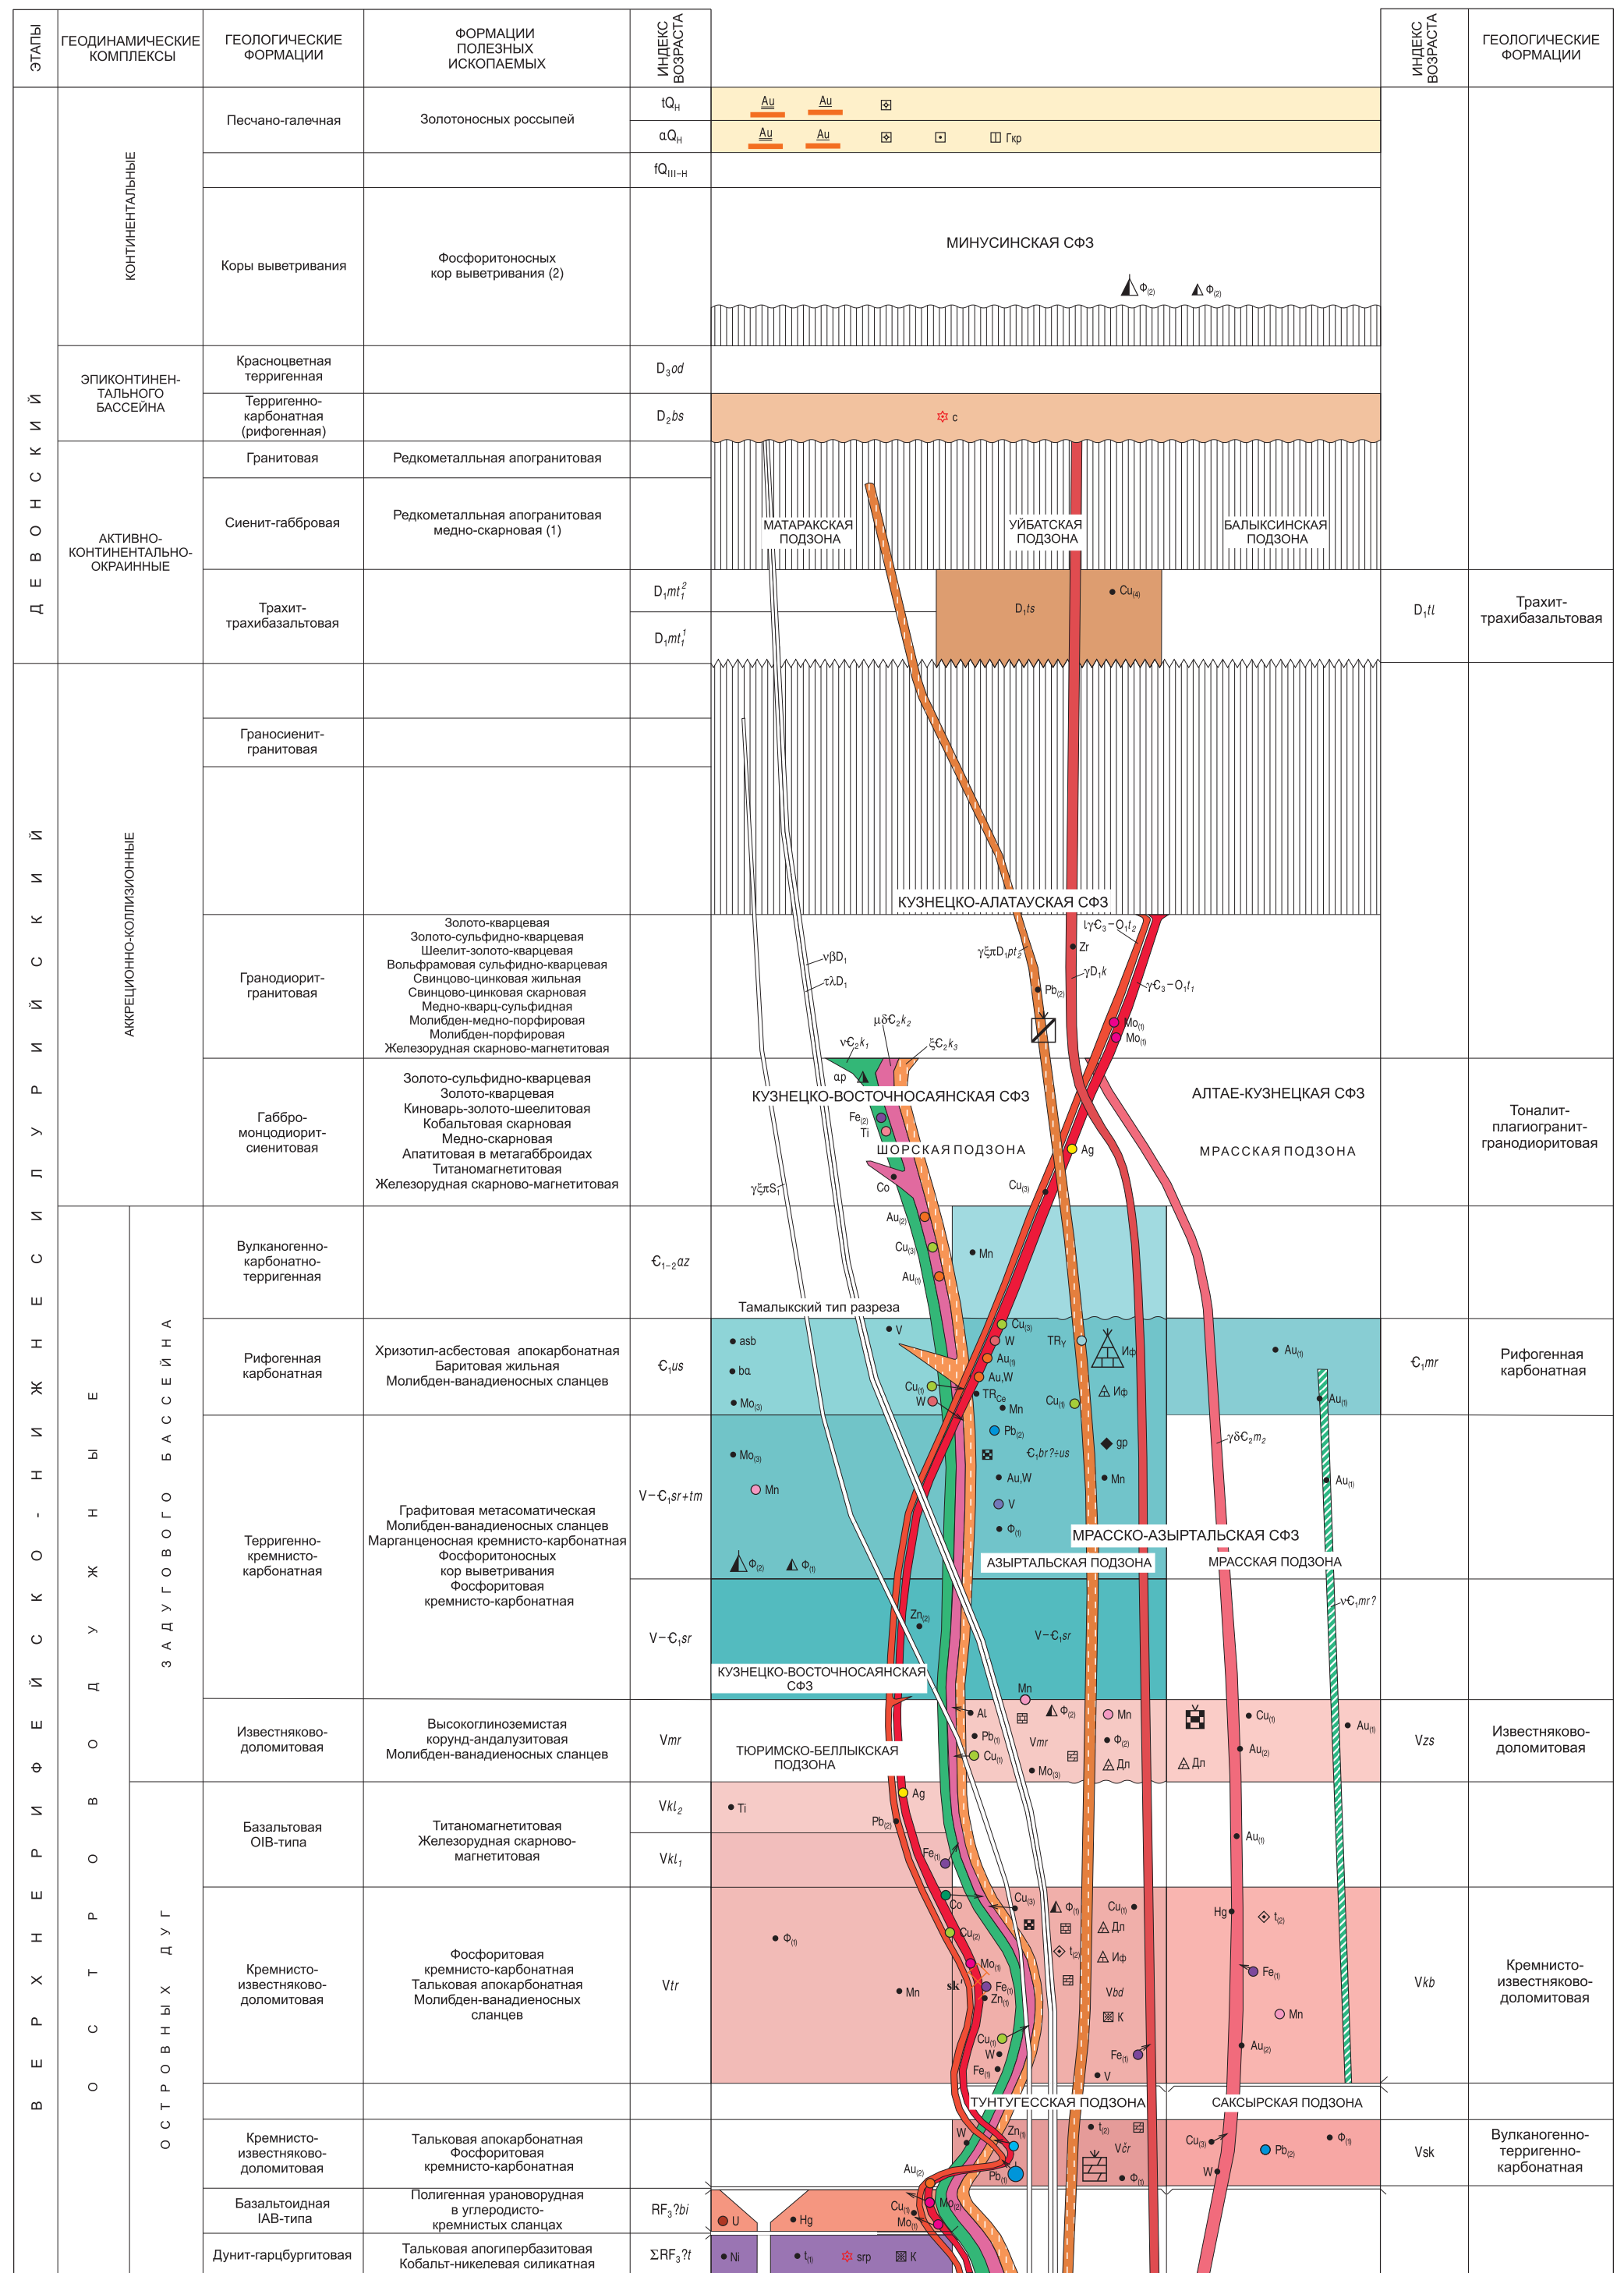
| ЭТАПЫ | ГЕОДИНАМИЧЕСКИЕ КОМПЛЕКСЫ | ГЕОЛОГИЧЕСКИЕ ФОРМАЦИИ | ФОРМАЦИИ ПОЛЕЗНЫХ ИСКОПАЕМЫХ | ИНДЕКС ВОЗРАСТА |
|---|---|---|---|---|
| ДЕВОНСКИЙ | КОНТИНЕНТАЛЬНЫЕ | Песчано-галечная | Золотоносных россыпей | $tQ_H$ |
| | | | | $aQ_H$ |
| | | | | $fQ_{III-H}$ |
| | | Коры выветривания | Фосфоритоносных кор выветривания (2) | |
| | ЭПИКОНТИНЕНТАЛЬНОГО БАССЕЙНА | Красноцветная терригенная | | $D_3od$ |
| | | Терригенно-карбонатная (рифогенная) | | $D_2bs$ |
| | АКТИВНО-КОНТИНЕНТАЛЬНО-ОКРАИННЫЕ | Гранитовая | Редкометальная апогранитовая | |
| | | Сиенит-габбровая | Редкометальная апогранитовая медно-скарновая (1) | |
| | | Трахит-трахибазальтовая | | $D_1mt_1^2$ |
| | | | | $D_1mt_1^1$ |
| ВЕРХНЕРИФЕЙСКО-НИЖНЕСИЛУРИЙСКИЙ | АККРЕЦИОННО-КОЛЛИЗИОННЫЕ | | | |
| | | Граносиенит-гранитовая | | |
| | | Гранодиорит-гранитовая | Золото-кварцевая Золото-сульфидно-кварцевая Шеелит-золото-кварцевая Вольфрамовая сульфидно-кварцевая Свинцово-цинковая жильная Свинцово-цинковая скарновая Медно-кварц-сульфидная Молибден-медно-порфировая Молибден-порфировая Железорудная скарново-магнетитовая | |
| | | Габбро-монцодиорит-сиенитовая | Золото-сульфидно-кварцевая Золото-кварцевая Киноварь-золото-шеелитовая Кобальтовая скарновая Медно-скарновая Апатитовая в метагабброидах Титаномагнетитовая Железорудная скарново-магнетитовая | |
| | ОСТРОВОДУЖНЫЕ / ЗАДУГОВОГО БАССЕЙНА | Вулканогенно-карбонатно-терригенная | | $Є_{1-2}az$ |
| | | Рифогенная карбонатная | Хризотил-асбестовая апокарбонатная Баритовая жильная Молибден-ванадиеносные сланцев | $Є_1us$ |
| | | Терригенно-кремнисто-карбонатная | Графитовая метасоматическая Молибден-ванадиеносные сланцев Марганценосная кремнисто-карбонатная Фосфоритоносных кор выветривания Фосфоритовая кремнисто-карбонатная | $V-Є_1sr+tm$ |
| | | | | $V-Є_1sr$ |
| | | Известняково-доломитовая | Высокоглиноземистая корунд-андалузитовая Молибден-ванадиеносные сланцев | $Vmr$ |
| | ОСТРОВНЫХ ДУГ | Базальтовая OIB-типа | Титаномагнетитовая Железорудная скарново-магнетитовая | $Vkl_2$ |
| | | | | $Vkl_1$ |
| | | Кремнисто-известняково-доломитовая | Фосфоритовая кремнисто-карбонатная Тальковая апокарбонатная Молибден-ванадиеносных сланцев | $Vtr$ |
| | | Кремнисто-известняково-доломитовая | Тальковая апокарбонатная Фосфоритовая кремнисто-карбонатная | |
| | | Базальтоидная IAB-типа | Полигенная урановорудная в углеродисто-кремнистых сланцах | $RF_3?bi$ |
| | | Дунит-гарцбургитовая | Тальковая апогипербазитовая Кобальт-никелевая силикатная | $ΣRF_3?t$ |

Au Au ⊡ Au Au ⊡ ⊡ Гкр

МИНУСИНСКАЯ СФЗ
$Ф_{(2)}$ $Ф_{(2)}$
c
МАТАРАКСКАЯ ПОДЗОНА
УЙБАТСКАЯ ПОДЗОНА
БАЛЫКСИНСКАЯ ПОДЗОНА
$D_1ts$ $Cu_{(4)}$
КУЗНЕЦКО-АЛАТАУСКАЯ СФЗ
$lγЄ_3-O_1t_2$ Zr $γξπD_1pt_2$ $νβD_1$ $τλD_1$ $γD_1k$ $Pb_{(2)}$ $γЄ_3-O_1t_1$ $Mo_{(1)}$ $Mo_{(1)}$ $μδЄ_2k_2$ $νЄ_2k_1$ $ξЄ_2k_3$ ap
КУЗНЕЦКО-ВОСТОЧНОСАЯНСКАЯ СФЗ
АЛТАЕ-КУЗНЕЦКАЯ СФЗ
$Fe_{(2)}$ Ti
ШОРСКАЯ ПОДЗОНА
Ag
МРАССКАЯ ПОДЗОНА
$γξπS_1$ Co $Cu_{(3)}$
$Au_{(2)}$ $Cu_{(3)}$ $Au_{(1)}$ Mn
Тамалыкский тип разреза
asb V $Cu_{(3)}$ W $TR_Y$ Иф $Au_{(1)}$ $Au_{(1)}$ ba Au,W $Au_{(1)}$ $Mo_{(3)}$ $Cu_{(1)}$ W $TR_{Ce}$ Mn $Cu_{(1)}$ Иф
$Mo_{(3)}$ $Pb_{(2)}$ gp $Є_1br?+us$ $γδЄ_2m_2$ Au,W Mn $Au_{(1)}$ Mn V $Ф_{(1)}$
МРАССКО-АЗЫРТАЛЬСКАЯ СФЗ
$Ф_{(2)}$ $Ф_{(1)}$
АЗЫРТАЛЬСКАЯ ПОДЗОНА
МРАССКАЯ ПОДЗОНА
$νЄ_1mr?$
$Zn_{(2)}$ $V-Є_1sr$
КУЗНЕЦКО-ВОСТОЧНОСАЯНСКАЯ СФЗ
Mn Al $Ф_{(2)}$ Mn $Cu_{(1)}$ $Au_{(1)}$ $Pb_{(1)}$ Vmr $Ф_{(2)}$ $Au_{(2)}$
ТЮРИМСКО-БЕЛЛЫКСКАЯ ПОДЗОНА
$Cu_{(1)}$ $Mo_{(3)}$ Дл Дл
Ag Ti $Pb_{(2)}$ $Au_{(1)}$ $Fe_{(1)}$
$Cu_{(3)}$ $Ф_{(1)}$ $Cu_{(1)}$ Hg $t_{(2)}$ Co Дл $Ф_{(1)}$ $Cu_{(2)}$ $t_{(2)}$ Иф $Mo_{(1)}$ Vbd $Fe_{(1)}$ Mn sk $Fe_{(1)}$ $Zn_{(1)}$ K Mn $Cu_{(1)}$ W $Fe_{(1)}$ $Au_{(2)}$ $Fe_{(1)}$ V
ТУНТУГЕССКАЯ ПОДЗОНА
САКСЫРСКАЯ ПОДЗОНА
W $Zn_{(1)}$ $t_{(2)}$ $Cu_{(3)}$ $Ф_{(1)}$ $Včr$ $Pb_{(2)}$ $Au_{(2)}$ $Pb_{(1)}$ $Ф_{(1)}$ W
$Cu_{(1)}$ $Mo_{(1)}$ $Mo_{(2)}$ U Hg
Ni $t_{(1)}$ srp K

| ИНДЕКС ВОЗРАСТА | ГЕОЛОГИЧЕСКИЕ ФОРМАЦИИ |
|---|---|
| $D_1tl$ | Трахит-трахибазальтовая |
| | Тоналит-плагиогранит-гранодиоритовая |
| $Є_1mr$ | Рифогенная карбонатная |
| Vzs | Известняково-доломитовая |
| Vkb | Кремнисто-известняково-доломитовая |
| Vsk | Вулканогенно-терригенно-карбонатная |